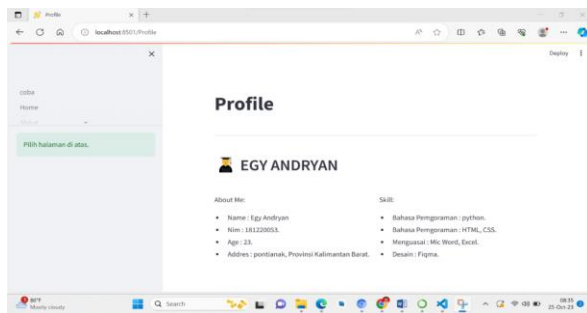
Profile
localhost:8501/Profile
Deploy
coba
Home
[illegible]
Pilih halaman di atas.
Profile
EGY ANDRYAN
About Me:
- Name : Egy Andryan
- Nim : 181220053.
- Age : 23.
- Addres : pontianak, Provinsi Kalimantan Barat.

Skill:
- Bahasa Pemgoraman : python.
- Bahasa Pemgoraman : HTML, CSS.
- Menguasai : Mic Word, Excel.
- Desain : Figma.

86°F
Mostly cloudy
Search
08:35
25-Oct-23